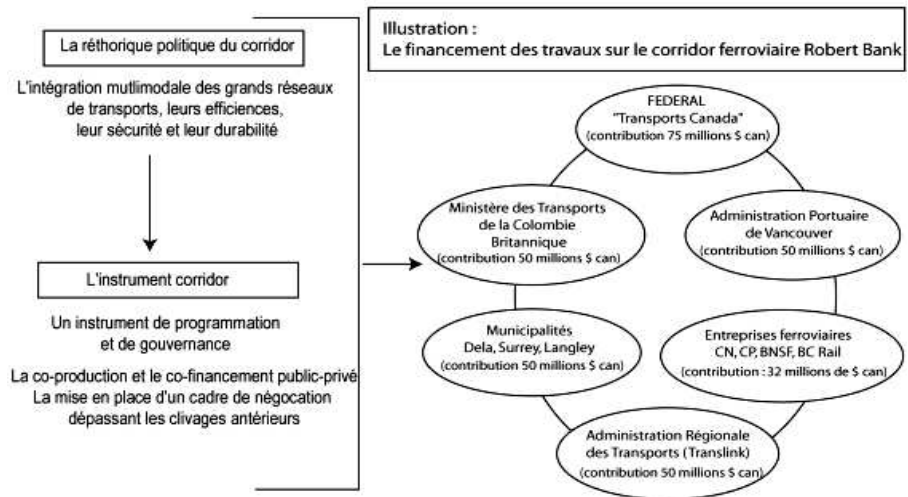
La réthorique politique du corridor

L'intégration mutlimodale des grands réseaux de transports, leurs efficiences, leur sécurité et leur durabilité

L'instrument corridor

Un instrument de programmation et de gouvernance

La co-production et le co-financement public-privé
La mise en place d'un cadre de négocation dépassant les clivages antérieurs

Illustration :
Le financement des travaux sur le corridor ferroviaire Robert Bank

FEDERAL
"Transports Canada"
(contribution 75 millions $ can)

Administration Portuaire de Vancouver
(contribution 50 millions $ can)

Entreprises ferroviaires
CN, CP, BNSF, BC Rail
(contribution : 32 millions de $ can)

Administration Régionale des Transports (Translink)
(contribution 50 millions $ can)

Municipalités
Dela, Surrey, Langley
(contribution 50 millions $ can)

Ministère des Transports de la Colombie Britannique
(contribution 50 millions $ can)